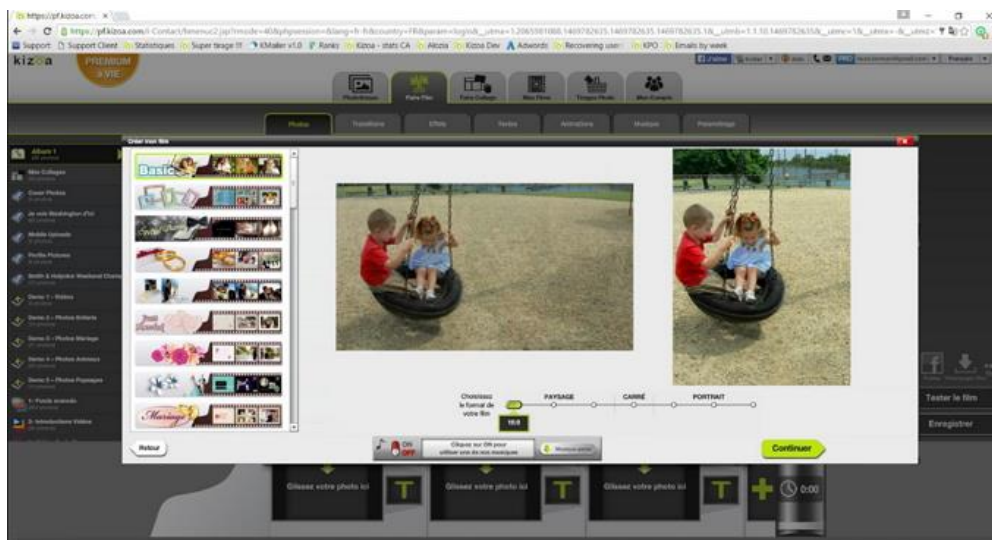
https://pf.kizoa.com

https://pf.kizoa.com/

Support Support Client Statistiques Super tirage !!! KMailer v1.0 Ranks Kizoa - stats CA Akoza - stats CA Kizoa Dev Adwords Recovering users KPO Emails by week

kizoa PREMIUM À VIE

Photothèque Faire Film Faire Collage Mes Films Tirages Photo Mon Compte

Photos Transitions Effets Textes Animations Musique Paramétrage

Album 1
Mes Collages
Cover Photos
Mobile Uploads
Profile Pictures
Demo 1 - Vidéos
Demo 2 - Photos Enfants
Demo 3 - Photos Mariage
Demo 4 - Photos Animaux
Demo 5 - Photos Paysages
1- Fonds animés
2- Introductions Vidéos

Créer mon film

Basic

Mariage

Choisissez le format de votre film

16:9

PAYSAGE CARRÉ PORTRAIT

Retour

ON OFF

Cliquez sur ON pour utiliser une de vos musiques

Continuer

Tester le film

Enregistrer

Glissez votre photo ici T Glissez votre photo ici T Glissez votre photo ici T 0:00